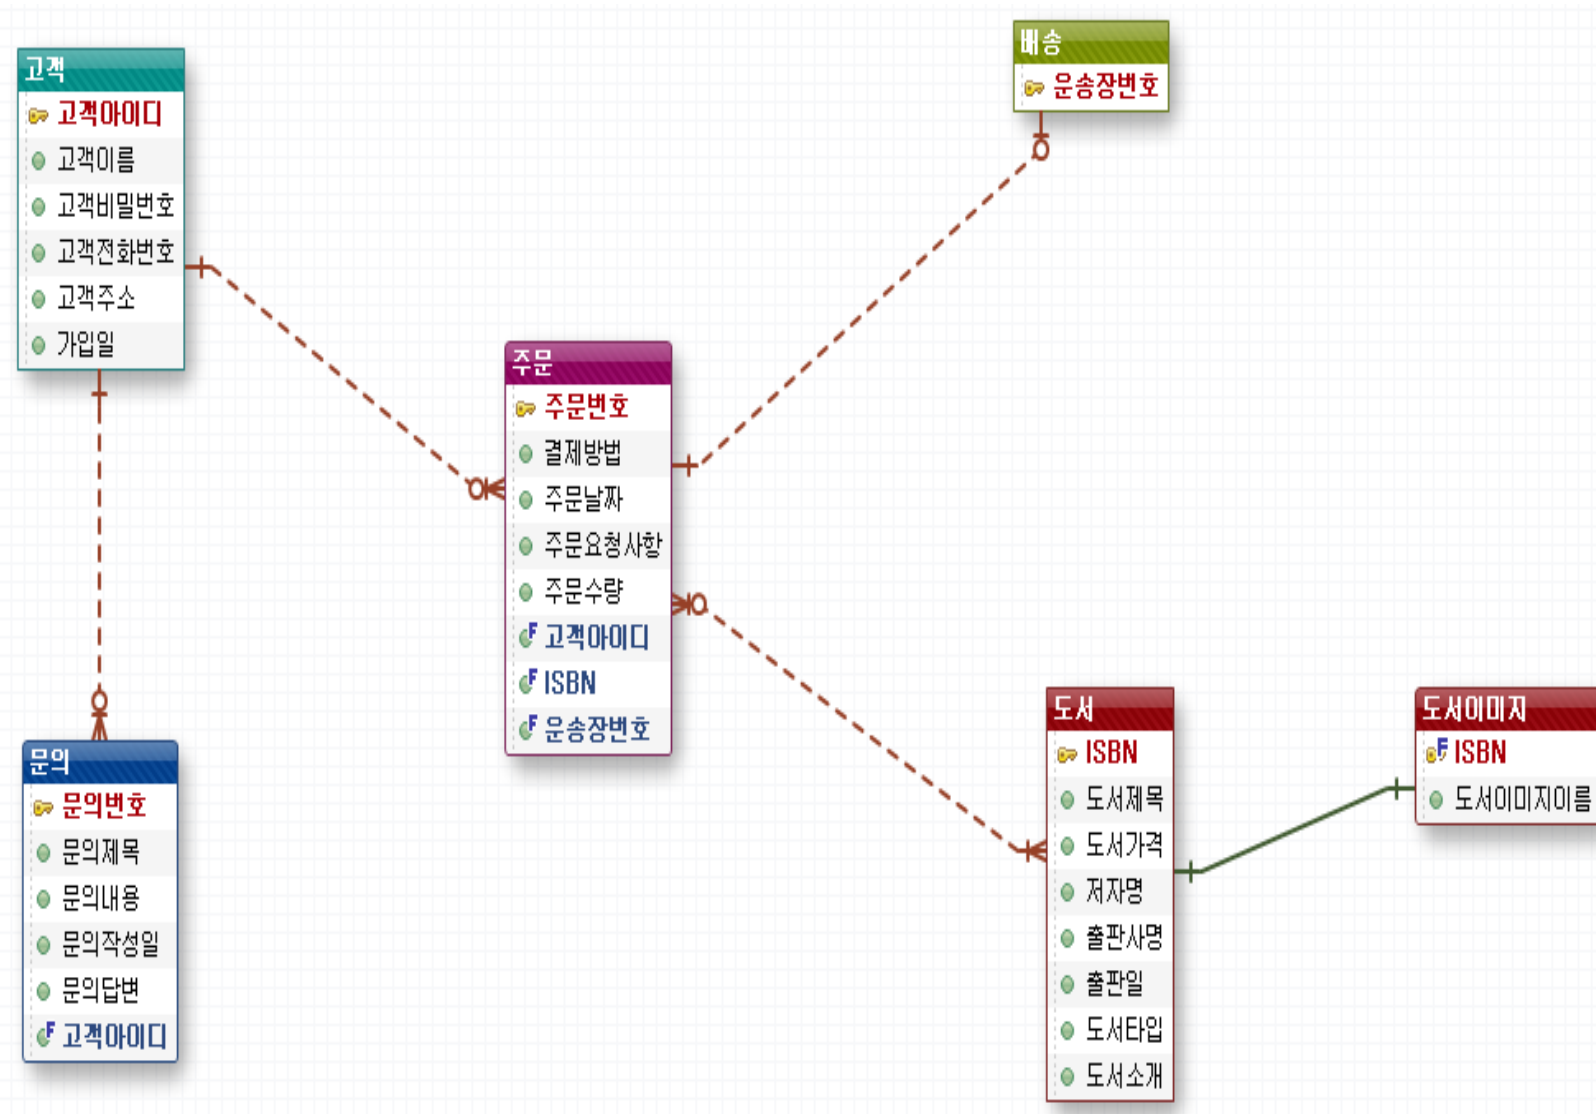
고객
고객아이디
고객이름
고객비밀번호
고객전화번호
고객주소
가입일

배송
운송장번호

주문
주문번호
결제방법
주문날짜
주문요청사항
주문수량
고객아이디
ISBN
운송장번호

문의
문의번호
문의제목
문의내용
문의작성일
문의답변
고객아이디

도서
ISBN
도서제목
도서가격
저자명
출판사명
출판일
도서타입
도서소개

도서이미지
ISBN
도서이미지이름